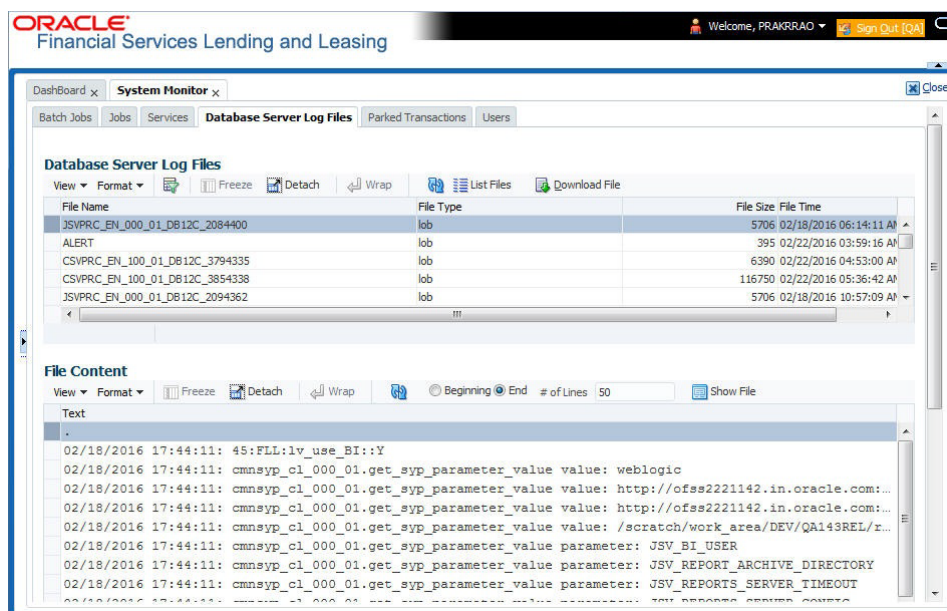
ORACLE
Financial Services Lending and Leasing

Welcome, PRAKRRAO
Sign Out [QA]

DashBoard
System Monitor
Close

Batch Jobs | Jobs | Services | Database Server Log Files | Parked Transactions | Users

Database Server Log Files

View | Format | Freeze | Detach | Wrap | List Files | Download File

| File Name | File Type | File Size | File Time |
|---|---|---|---|
| JSVPRC_EN_000_01_DB12C_2084400 | lob | 5706 | 02/18/2016 06:14:11 AM |
| ALERT | lob | 395 | 02/22/2016 03:59:16 AM |
| CSVPRC_EN_100_01_DB12C_3794335 | lob | 6390 | 02/22/2016 04:53:00 AM |
| CSVPRC_EN_100_01_DB12C_3854338 | lob | 116750 | 02/22/2016 05:36:42 AM |
| JSVPRC_EN_000_01_DB12C_2094362 | lob | 5706 | 02/18/2016 10:57:09 AM |

File Content

View | Format | Freeze | Detach | Wrap | Beginning | End | # of Lines 50 | Show File

Text
.
02/18/2016 17:44:11: 45:FLL:lv_use_BI::Y
02/18/2016 17:44:11: cmnsyp_cl_000_01.get_syp_parameter_value value: weblogic
02/18/2016 17:44:11: cmnsyp_cl_000_01.get_syp_parameter_value value: http://ofss2221142.in.oracle.com:...
02/18/2016 17:44:11: cmnsyp_cl_000_01.get_syp_parameter_value value: http://ofss2221142.in.oracle.com:...
02/18/2016 17:44:11: cmnsyp_cl_000_01.get_syp_parameter_value value: /scratch/work_area/DEV/QA143REL/r...
02/18/2016 17:44:11: cmnsyp_cl_000_01.get_syp_parameter_value parameter: JSV_BI_USER
02/18/2016 17:44:11: cmnsyp_cl_000_01.get_syp_parameter_value parameter: JSV_REPORT_ARCHIVE_DIRECTORY
02/18/2016 17:44:11: cmnsyp_cl_000_01.get_syp_parameter_value parameter: JSV_REPORTS_SERVER_TIMEOUT
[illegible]